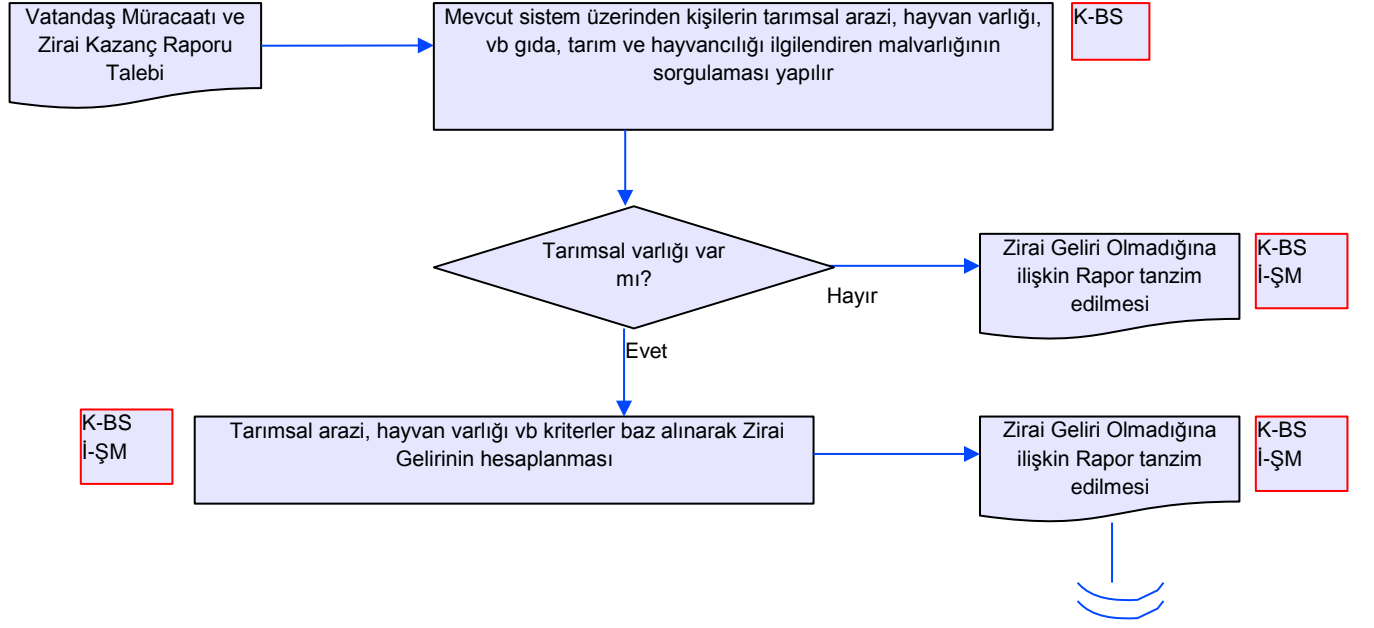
Vatandaş Müracaatı ve Zirai Kazanç Raporu Talebi

Mevcut sistem üzerinden kişilerin tarımsal arazi, hayvan varlığı, vb gıda, tarım ve hayvancılığı ilgilendiren malvarlığının sorgulaması yapılır

K-BS

Tarımsal varlığı var mı?

Hayır

Zirai Geliri Olmadığına ilişkin Rapor tanzim edilmesi

K-BS
İ-ŞM

Evet

K-BS
İ-ŞM

Tarımsal arazi, hayvan varlığı vb kriterler baz alınarak Zirai Gelirinin hesaplanması

Zirai Geliri Olmadığına ilişkin Rapor tanzim edilmesi

K-BS
İ-ŞM